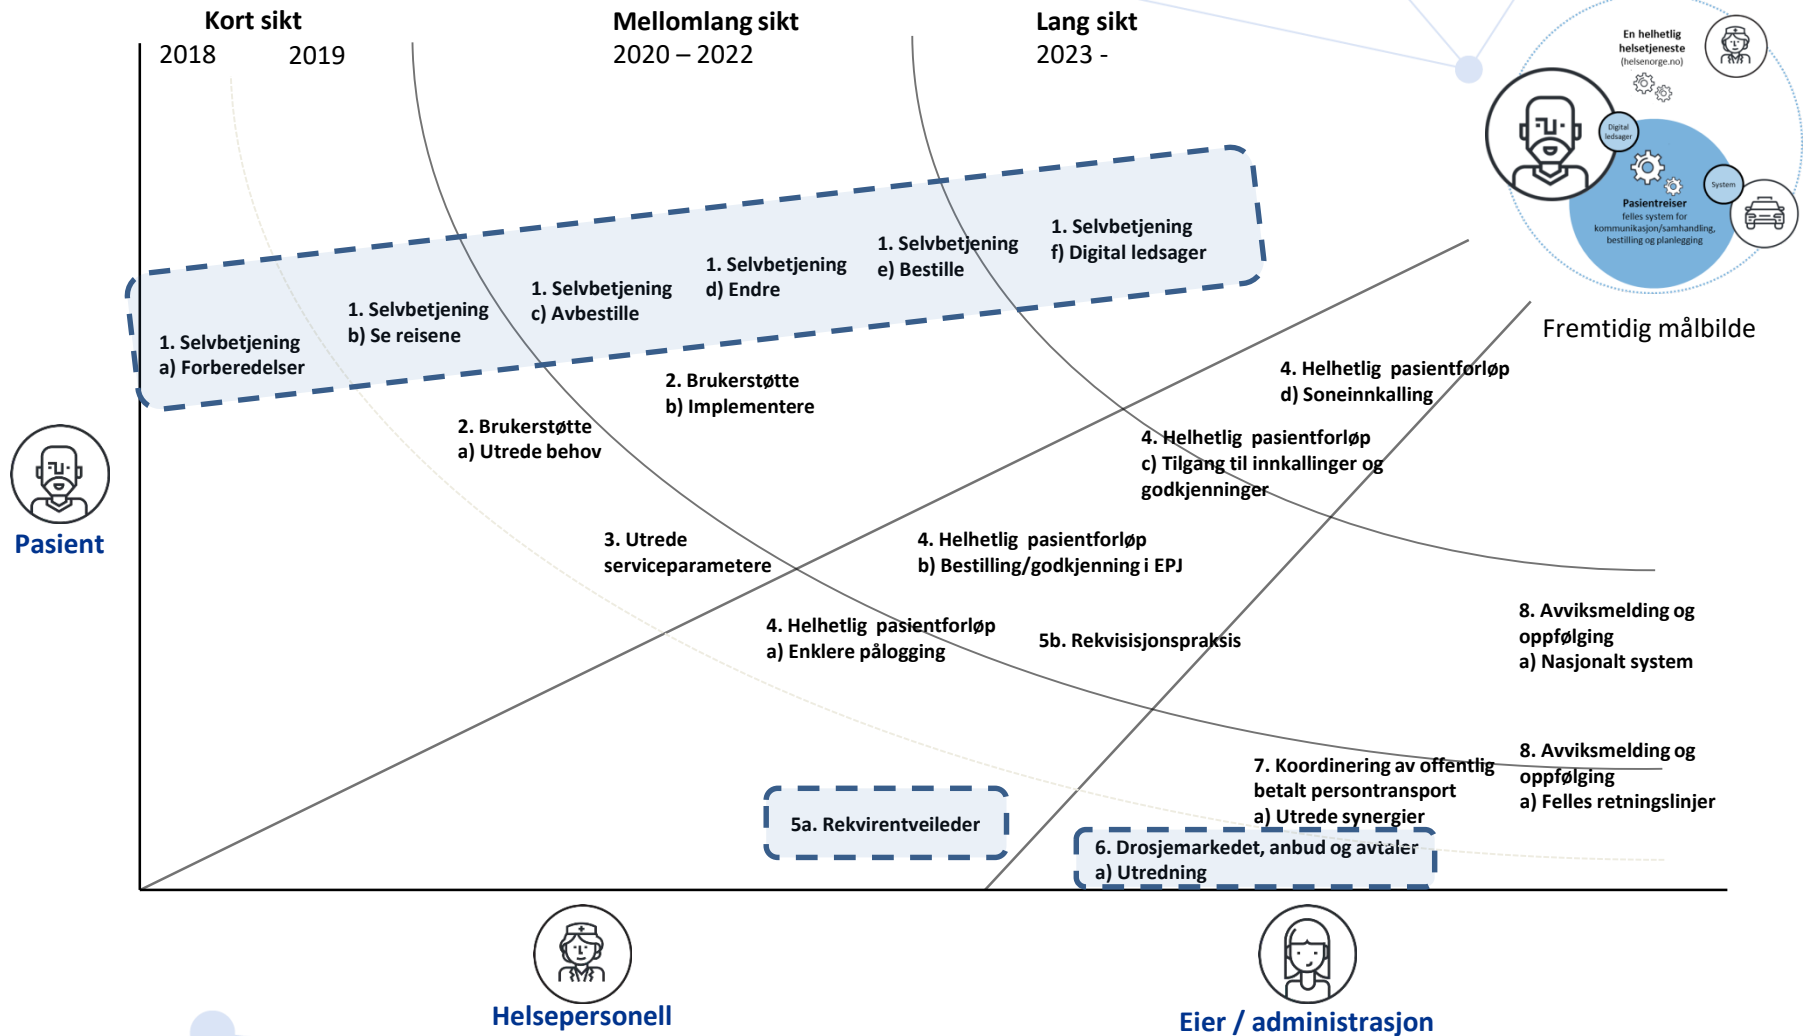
Kort sikt
2018 2019

Mellomlang sikt
2020 – 2022

Lang sikt
2023 -

En helhetlig helsetjeneste (helsenorge.no)

Digital ledsager

System

Pasientreiser
felles system for kommunikasjon/samhandling, bestilling og planlegging

Fremtidig målbilde

1. Selvbetjening
a) Forberedelser

1. Selvbetjening
b) Se reisene

1. Selvbetjening
c) Avbestille

1. Selvbetjening
d) Endre

1. Selvbetjening
e) Bestille

1. Selvbetjening
f) Digital ledsager

2. Brukerstøtte
b) Implementere

2. Brukerstøtte
a) Utrede behov

4. Helhetlig pasientforløp
d) Soneinnkalling

4. Helhetlig pasientforløp
c) Tilgang til innkallinger og godkjenninger

3. Utrede serviceparametere

4. Helhetlig pasientforløp
b) Bestilling/godkjenning i EPJ

Pasient

4. Helhetlig pasientforløp
a) Enklere pålogging

5b. Rekvisisjonspraksis

8. Avviksmelding og oppfølging
a) Nasjonalt system

8. Avviksmelding og oppfølging
a) Felles retningslinjer

7. Koordinering av offentlig betalt persontransport
a) Utrede synergier

5a. Rekvirentveileder

6. Drosjemarkedet, anbud og avtaler
a) Utredning

Helsepersonell

Eier / administrasjon